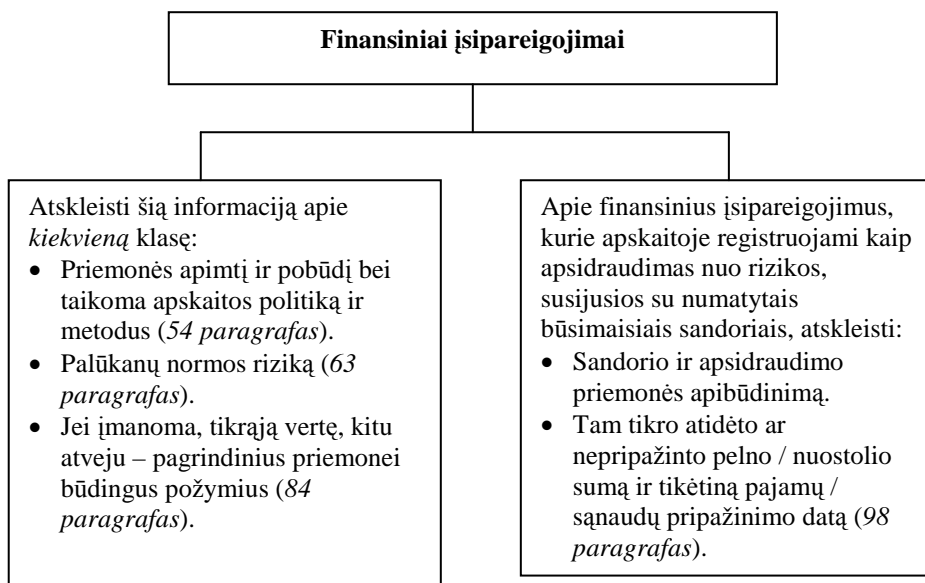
**Finansiniai įsipareigojimai**

Atskleisti šią informaciją apie *kiekvieną* klasę:
- Priemonės apimtį ir pobūdį bei taikoma apskaitos politiką ir metodus (*54 paragrafas*).
- Palūkanų normos riziką (*63 paragrafas*).
- Jei įmanoma, tikrąją vertę, kitu atveju – pagrindinius priemonei būdingus požymius (*84 paragrafas*).

Apie finansinius įsipareigojimus, kurie apskaitoje registruojami kaip apsidraudimas nuo rizikos, susijusios su numatytais būsimaisiais sandoriais, atskleisti:
- Sandorio ir apsidraudimo priemonės apibūdinimą.
- Tam tikro atidėto ar nepripažinto pelno / nuostolio sumą ir tikėtiną pajamų / sąnaudų pripažinimo datą (*98 paragrafas*).